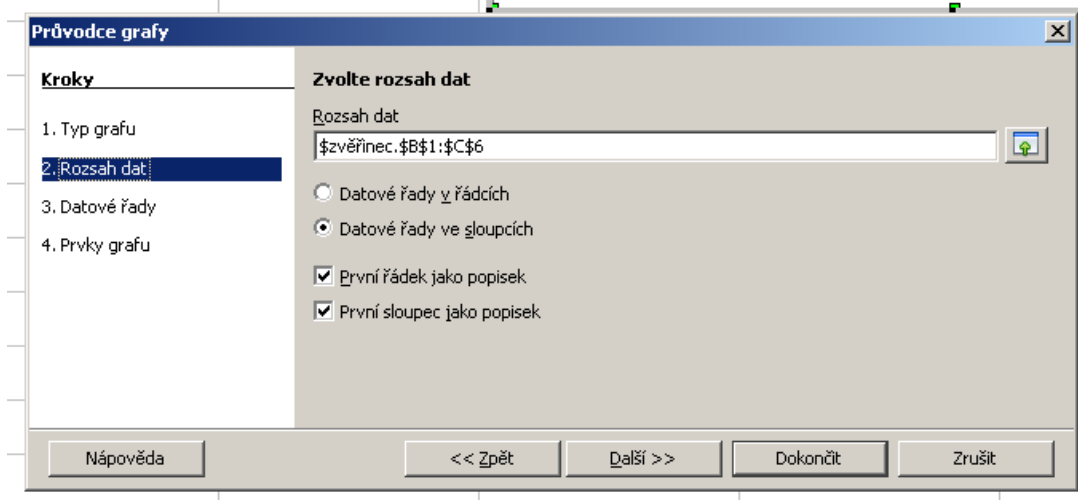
Průvodce grafy

Kroky

1. Typ grafu

2. Rozsah dat

3. Datové řady

4. Prvky grafu

Zvolte rozsah dat

Rozsah dat

$zvěřinec.$B$1:$C$6

Datové řady v řádcích

Datové řady ve sloupcích

První řádek jako popisek

První sloupec jako popisek

Nápověda

<< Zpět

Další >>

Dokončit

Zrušit